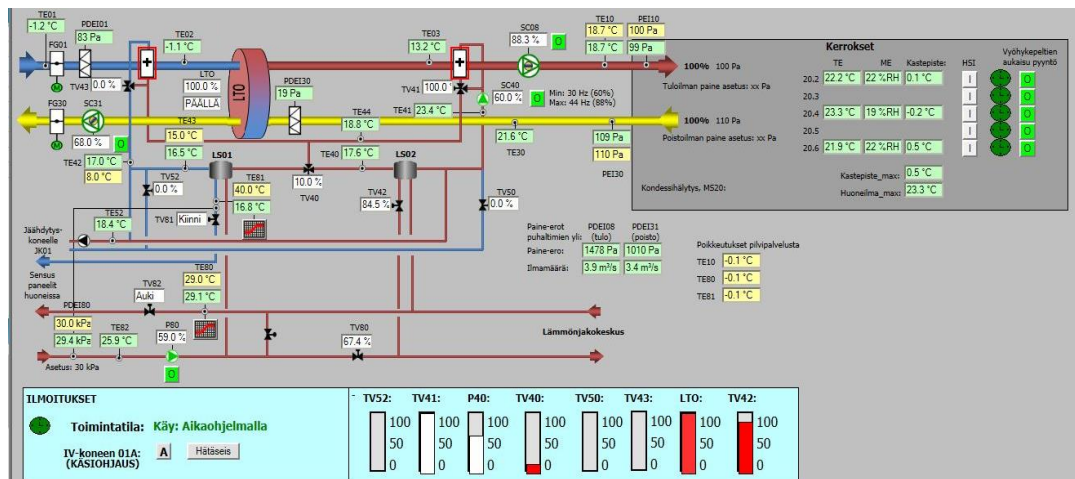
TE01
-1.2 °C
PDEI01
83 Pa
FG01
TV43 0.0 %
TE02
-1.1 °C
LTO
100.0 %
PÄÄLLÄ
LTO
PDEI30
19 Pa
TE03
13.2 °C
TV41 100.0
SC08
88.3 %
0
TE10
18.7 °C
18.7 °C
PEI10
100 Pa
99 Pa
100% 100 Pa
Tuloilman paine asetus: xx Pa
SC40
60.0 %
0
Min: 30 Hz (60%)
Max: 44 Hz (88%)
FG30
SC31
68.0 %
0
TE42 17.0 °C
8.0 °C
TE43
15.0 °C
16.5 °C
TE44
18.8 °C
TE41 23.4 °C
21.6 °C
TE30
100% 110 Pa
Poistoilman paine asetus: xx Pa
109 Pa
110 Pa
PEI30
TV52
0.0 %
LS01
TE81
40.0 °C
16.8 °C
TV81 Kiinni
TE40 17.6 °C
10.0 %
TV40
LS02
TV42
84.5 %
TV50
0.0 %
Kondessihälytys, MS20:
TE52
18.4 °C
Jäähdytys-koneelle
JK01
Sensus paneelit huoneissa
TV82
Auki
TE80
29.0 °C
29.1 °C
PDEI80
30.0 kPa
29.4 kPa
TE82
25.9 °C
P80
59.0 %
0
Asetus: 30 kPa
TV80
67.4 %
Lämmönjakokeskus
Paine-erot puhaltimien yli:
PDEI08 (tulo)
PDEI31 (poisto)
Paine-ero: 1478 Pa 1010 Pa
Ilmamäärä: 3.9 m³/s 3.4 m³/s
Poikkeutukset pilvipalvelusta
TE10 -0.1 °C
TE80 -0.1 °C
TE81 -0.1 °C

Kerrokset

| | TE | ME | Kastepiste: | HSI | Vyöhykepeltien aukaisu pyyntö |
|---|---|---|---|---|---|
| 20.2 | 22.2 °C | 22 %RH | 0.1 °C | I | 0 |
| 20.3 | | | | I | 0 |
| 20.4 | 23.3 °C | 19 %RH | -0.2 °C | I | 0 |
| 20.5 | | | | I | 0 |
| 20.6 | 21.9 °C | 22 %RH | 0.5 °C | I | 0 |

Kastepiste_max: 0.5 °C
Huoneilma_max: 23.3 °C

ILMOITUKSET
Toimintatila: Käy: Aikaohjelmalla
IV-koneen 01A: (KÄSIOHJAUS) A Hätäseis

TV52: 100 50 0
TV41: 100 50 0
P40: 100 50 0
TV40: 100 50 0
TV50: 100 50 0
TV43: 100 50 0
LTO: 100 50 0
TV42: 100 50 0